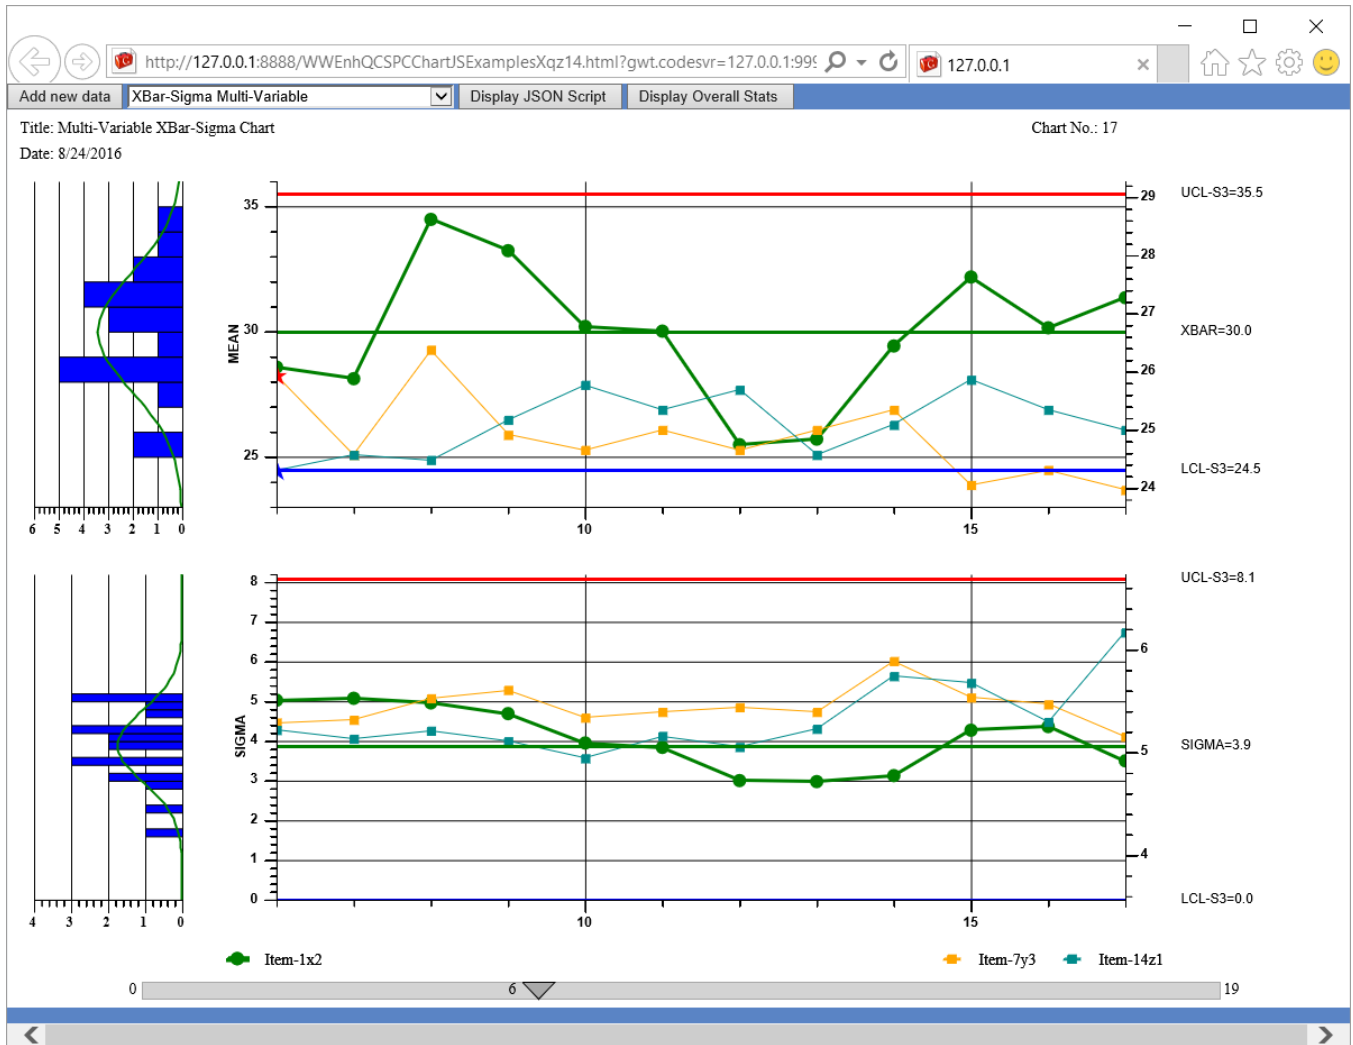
http://127.0.0.1:8888/WWEnhQCSPCChartJSExamplesXqz14.html?gwt.codesvr=127.0.0.1:99(

127.0.0.1

Add new data | XBar-Sigma Multi-Variable | Display JSON Script | Display Overall Stats

Title: Multi-Variable XBar-Sigma Chart

Chart No.: 17

Date: 8/24/2016

35
30
25
MEAN

29
28
27
26
25
24

UCL-S3=35.5
XBAR=30.0
LCL-S3=24.5

6 5 4 3 2 1 0

10
15

8
7
6
5
4
3
2
1
0
SIGMA

6
5
4

UCL-S3=8.1
SIGMA=3.9
LCL-S3=0.0

4 3 2 1 0

10
15

Item-1x2
Item-7y3
Item-14z1

0
6
19